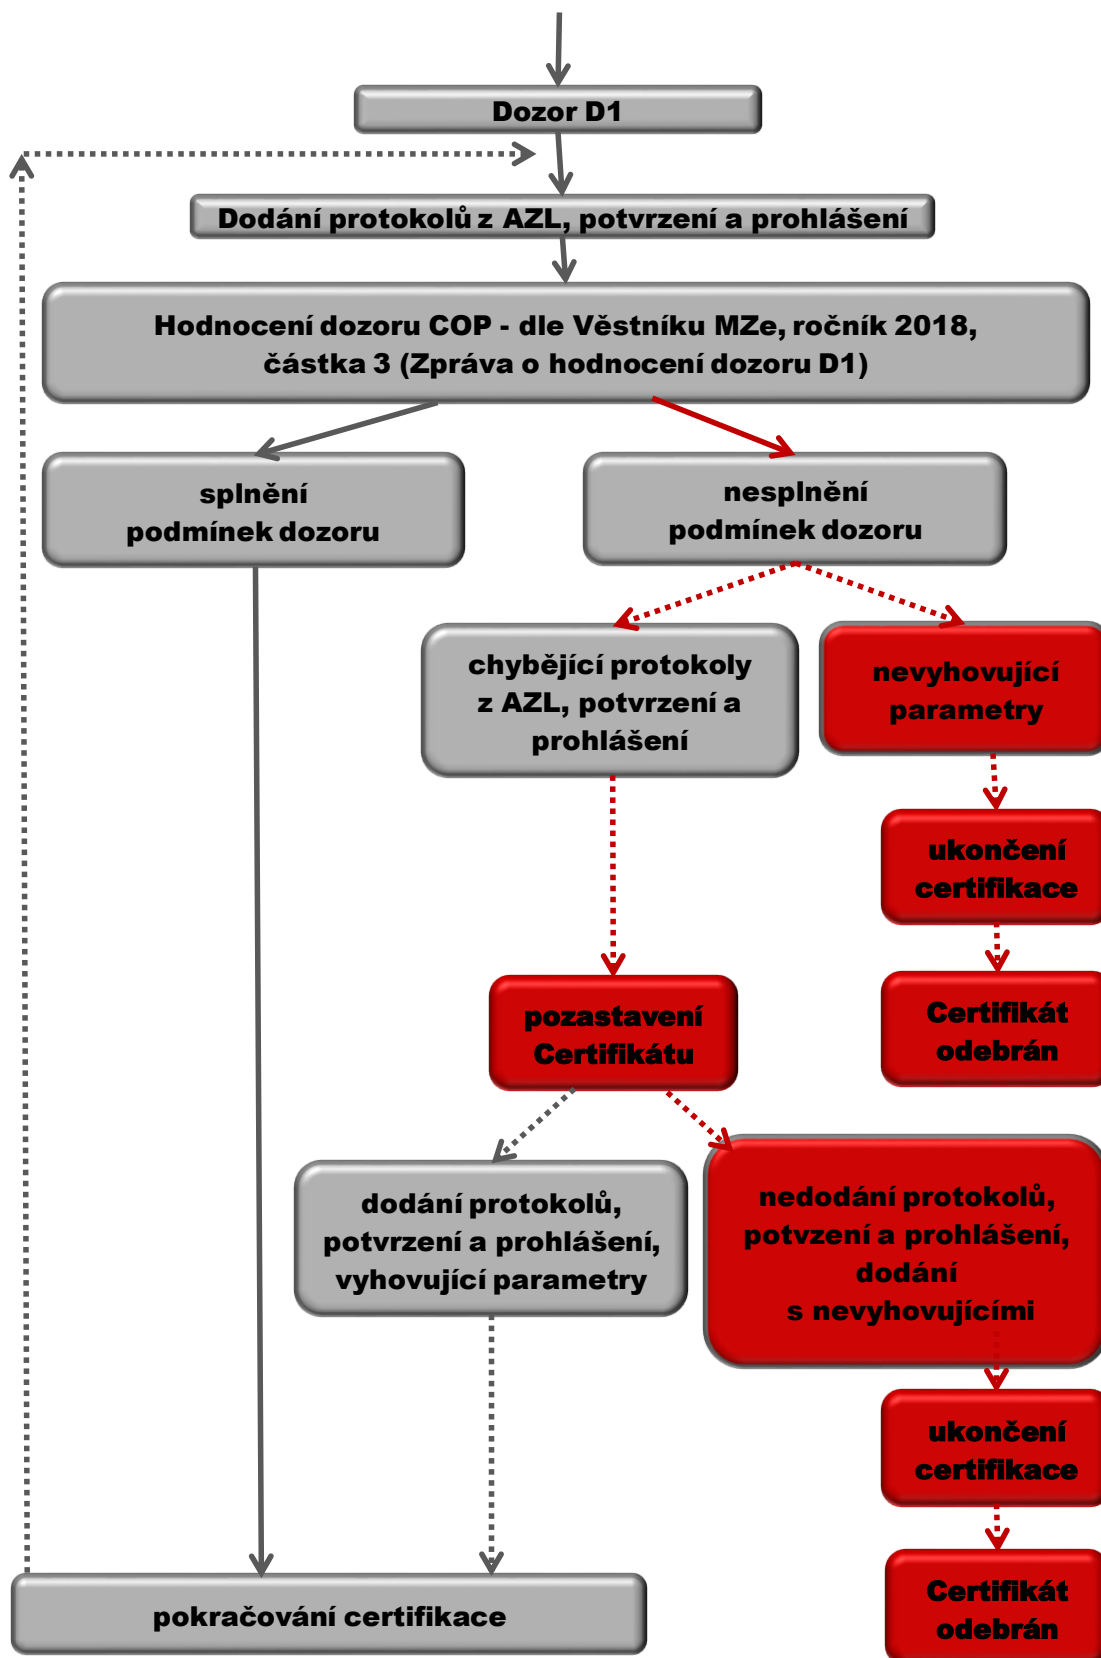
Dozor D1

Dodání protokolů z AZL, potvrzení a prohlášení

Hodnocení dozoru COP - dle Věstníku MZe, ročník 2018, částka 3 (Zpráva o hodnocení dozoru D1)

splnění podmínek dozoru

nesplnění podmínek dozoru

chybějící protokoly z AZL, potvrzení a prohlášení

nevyhovující parametry

ukončení certifikace

Certifikát odebrán

pozastavení Certifikátu

dodání protokolů, potvrzení a prohlášení, vyhovující parametry

nedodání protokolů, potvzení a prohlášení, dodání s nevyhovujícími

ukončení certifikace

Certifikát odebrán

pokračování certifikace